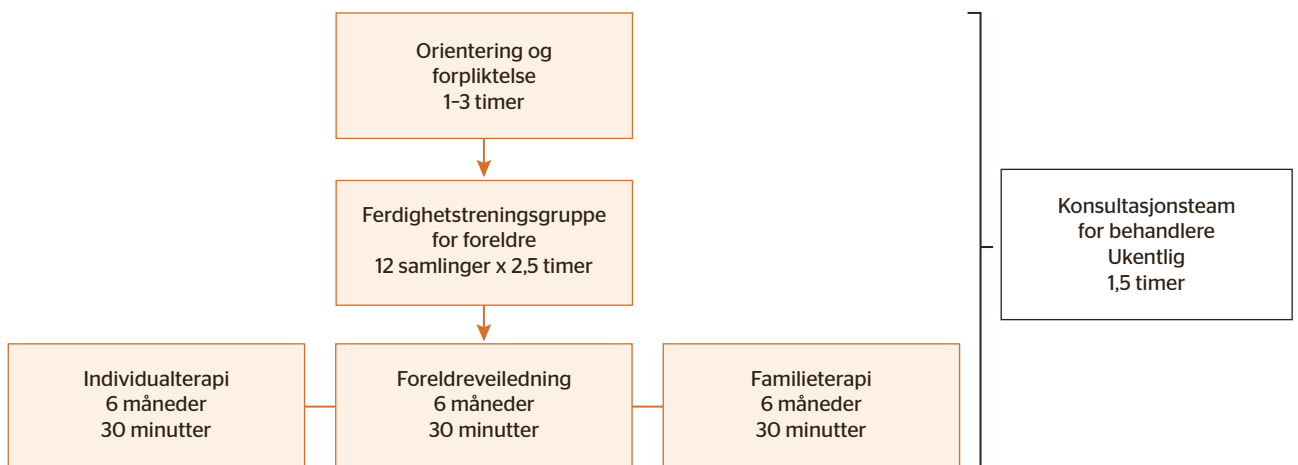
Orientering og forpliktelse
1–3 timer

Ferdighetstreningsgruppe for foreldre
12 samlinger x 2,5 timer

Individualterapi
6 måneder
30 minutter

Foreldreveiledning
6 måneder
30 minutter

Familieterapi
6 måneder
30 minutter

Konsultasjonsteam for behandlere
Ukentlig
1,5 timer